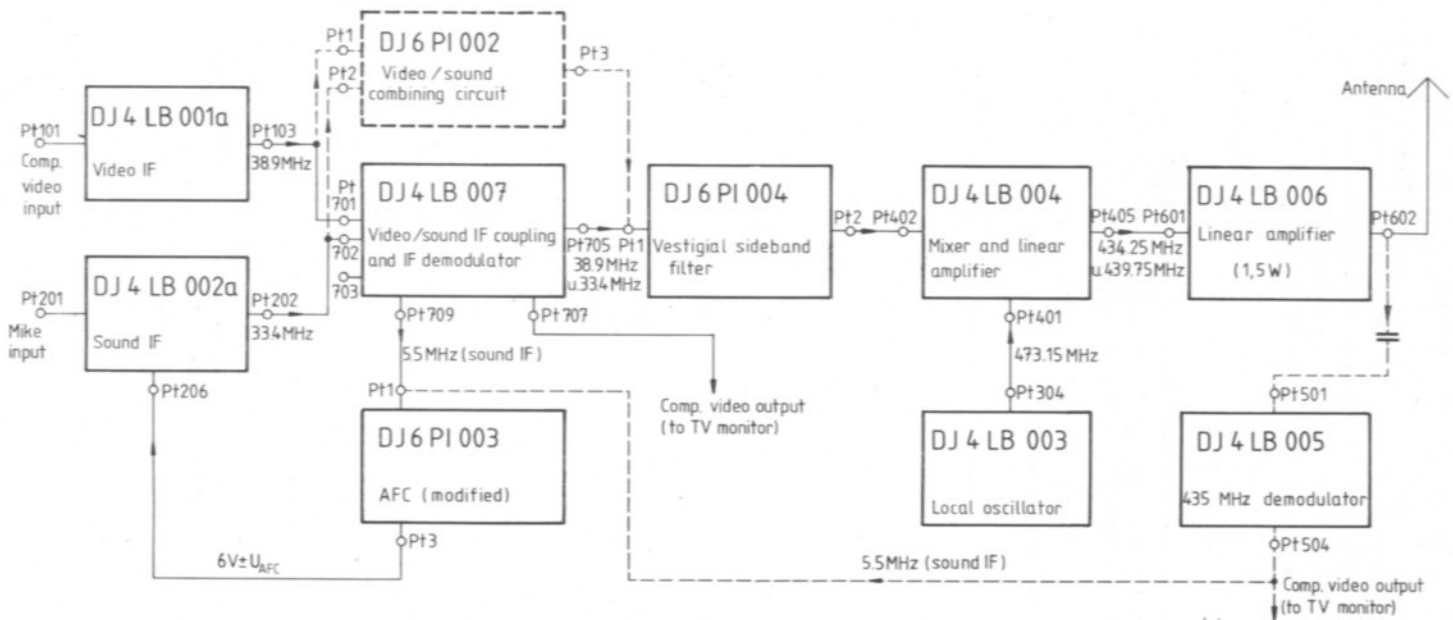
Pt1
Pt2
DJ 6 PI 002
Video / sound combining circuit
Pt3

Antenna

Pt101
Comp. video input
DJ 4 LB 001a
Video IF
Pt103
38.9 MHz

Pt 701
702
703
DJ 4 LB 007
Video/sound IF coupling and IF demodulator
Pt705
38.9 MHz
u.33.4 MHz
Pt1

DJ 6 PI 004
Vestigial sideband filter
Pt2
Pt402

DJ 4 LB 004
Mixer and linear amplifier
Pt405
434.25 MHz
u.439.75 MHz
Pt601

DJ 4 LB 006
Linear amplifier
(1,5 W)
Pt602

Pt201
Mike input
DJ 4 LB 002a
Sound IF
Pt202
33.4 MHz
Pt206

Pt709
Pt707
5.5 MHz (sound IF)
Pt1
Comp. video output (to TV monitor)

Pt401
473.15 MHz
Pt304

Pt501

DJ 6 PI 003
AFC (modified)
Pt3

DJ 4 LB 003
Local oscillator

DJ 4 LB 005
435 MHz demodulator
Pt504

$6V \pm U_{AFC}$

5.5 MHz (sound IF)

Comp. video output (to TV monitor)